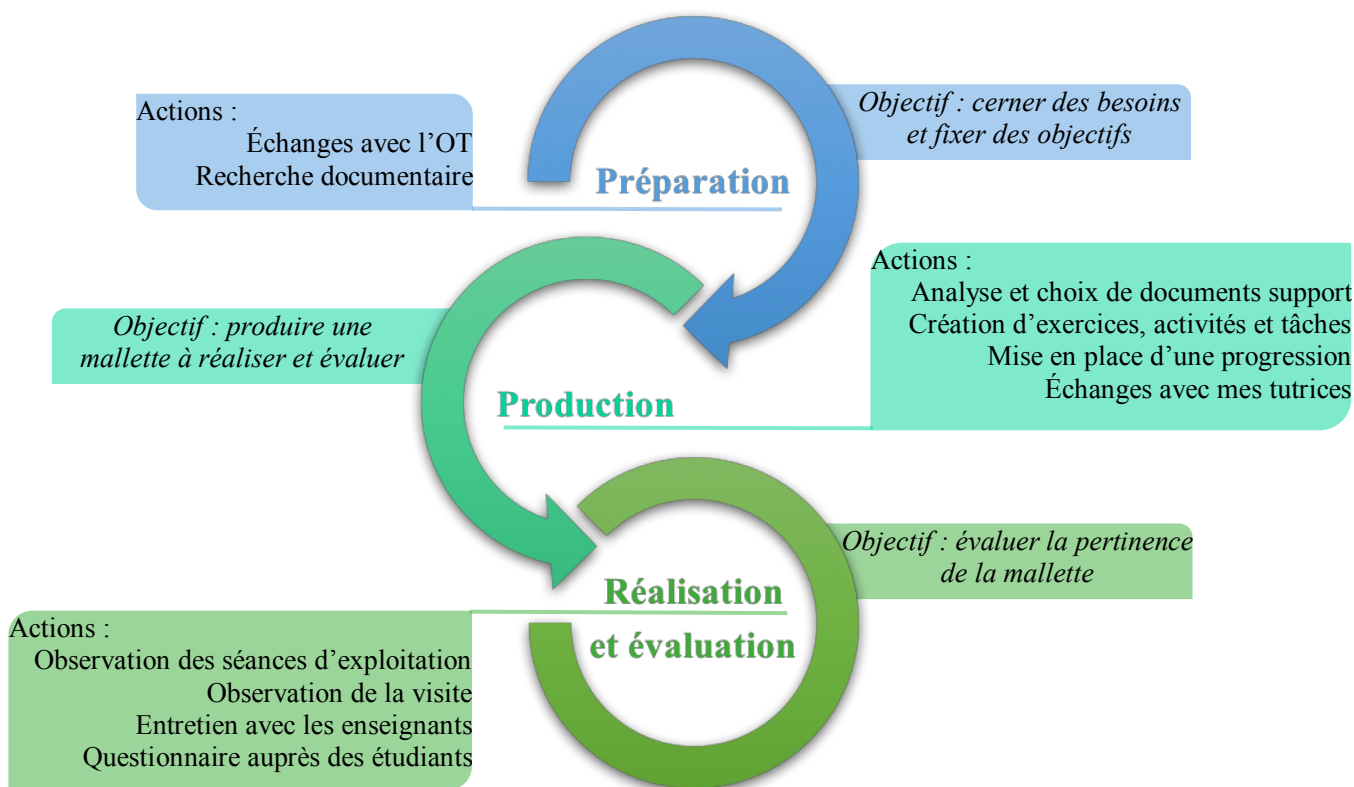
Actions :
Échanges avec l'OT
Recherche documentaire

Objectif : cerner des besoins et fixer des objectifs

Préparation

Actions :
Analyse et choix de documents support
Création d'exercices, activités et tâches
Mise en place d'une progression
Échanges avec mes tutrices

Objectif : produire une mallette à réaliser et évaluer

Production

Objectif : évaluer la pertinence de la mallette

Réalisation et évaluation

Actions :
Observation des séances d'exploitation
Observation de la visite
Entretien avec les enseignants
Questionnaire auprès des étudiants